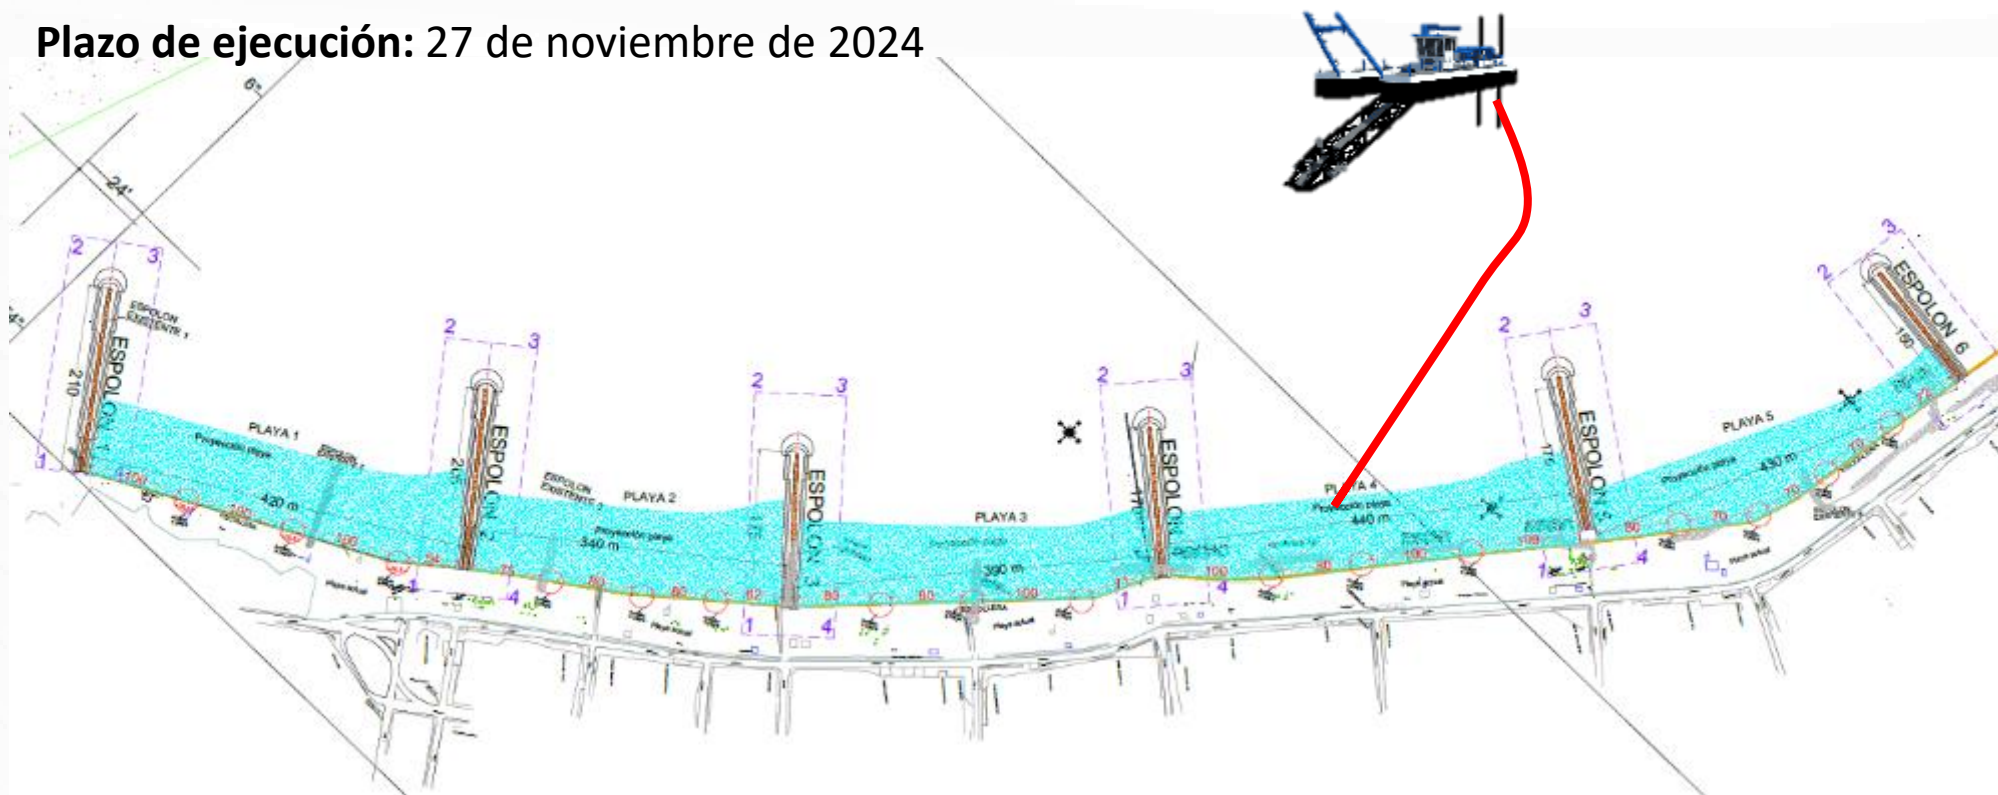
**Plazo de ejecución:** 27 de noviembre de 2024

6°
24°

2 3
ESPOLON 1
210
ESPOLON EXISTENTE 1
PLAYA 1
Proyección playa
420 m
1

2 3
ESPOLON 2
ESPOLON EXISTENTE 2
PLAYA 2
Proyección playa
340 m

2 3
ESPOLON 3
1 4

PLAYA 3
390 m

2 3
ESPOLON 4
1 4

PLAYA 4
Proyección playa
440 m

2 3
ESPOLON 5
1 4

PLAYA 5
Proyección playa
430 m

2 3
ESPOLON 6
190

Playa actual